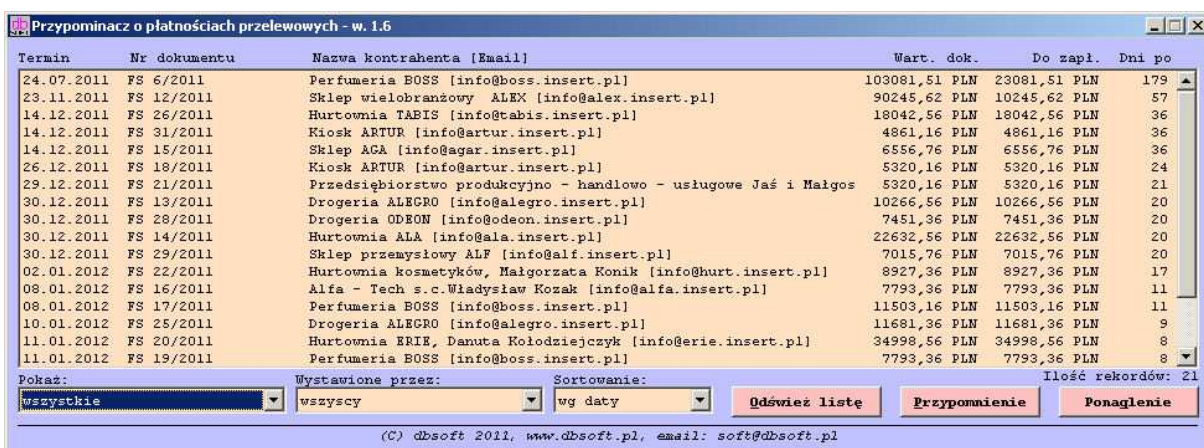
Przypominacz o płatnościach przelewowych - w. 1.6

| Termin | Nr dokumentu | Nazwa kontrahenta [Email] | Wart. dok. | Do zapł. | Dni po |
|---|---|---|---|---|---|
| 24.07.2011 | FS 6/2011 | Perfumeria BOSS [info@boss.insert.pl] | 103081,51 PLN | 23081,51 PLN | 179 |
| 23.11.2011 | FS 12/2011 | Sklep wielobranżowy ALEX [info@alex.insert.pl] | 90245,62 PLN | 10245,62 PLN | 57 |
| 14.12.2011 | FS 26/2011 | Hurtownia TABIS [info@tabis.insert.pl] | 18042,56 PLN | 18042,56 PLN | 36 |
| 14.12.2011 | FS 31/2011 | Kiosk ARTUR [info@artur.insert.pl] | 4861,16 PLN | 4861,16 PLN | 36 |
| 14.12.2011 | FS 15/2011 | Sklep AGA [info@agar.insert.pl] | 6556,76 PLN | 6556,76 PLN | 36 |
| 26.12.2011 | FS 18/2011 | Kiosk ARTUR [info@artur.insert.pl] | 5320,16 PLN | 5320,16 PLN | 24 |
| 29.12.2011 | FS 21/2011 | Przedsiębiorstwo produkcyjno - handlowo - usługowe Jaś i Małgos | 5320,16 PLN | 5320,16 PLN | 21 |
| 30.12.2011 | FS 13/2011 | Drogeria ALEGRO [info@alegro.insert.pl] | 10266,56 PLN | 10266,56 PLN | 20 |
| 30.12.2011 | FS 28/2011 | Drogeria ODEON [info@odeon.insert.pl] | 7451,36 PLN | 7451,36 PLN | 20 |
| 30.12.2011 | FS 14/2011 | Hurtownia ALA [info@ala.insert.pl] | 22632,56 PLN | 22632,56 PLN | 20 |
| 30.12.2011 | FS 29/2011 | Sklep przemysłowy ALF [info@alf.insert.pl] | 7015,76 PLN | 7015,76 PLN | 20 |
| 02.01.2012 | FS 22/2011 | Hurtownia kosmetyków, Małgorzata Konik [info@hurt.insert.pl] | 8927,36 PLN | 8927,36 PLN | 17 |
| 08.01.2012 | FS 16/2011 | Alfa - Tech s.c.Władysław Kozak [info@alfa.insert.pl] | 7793,36 PLN | 7793,36 PLN | 11 |
| 08.01.2012 | FS 17/2011 | Perfumeria BOSS [info@boss.insert.pl] | 11503,16 PLN | 11503,16 PLN | 11 |
| 10.01.2012 | FS 25/2011 | Drogeria ALEGRO [info@alegro.insert.pl] | 11681,36 PLN | 11681,36 PLN | 9 |
| 11.01.2012 | FS 20/2011 | Hurtownia ERIE, Danuta Kołodziejczyk [info@erie.insert.pl] | 34998,56 PLN | 34998,56 PLN | 8 |
| 11.01.2012 | FS 19/2011 | Perfumeria BOSS [info@boss.insert.pl] | 7793,36 PLN | 7793,36 PLN | 8 |

Pokaż: wszystkie
Wystawione przez: wszyscy
Sortowanie: wg daty
Ilość rekordów: 21
Odśwież listę
Przypomnienie
Ponaglenie

(C) dbsoft 2011, www.dbsoft.pl, email: soft@dbsoft.pl